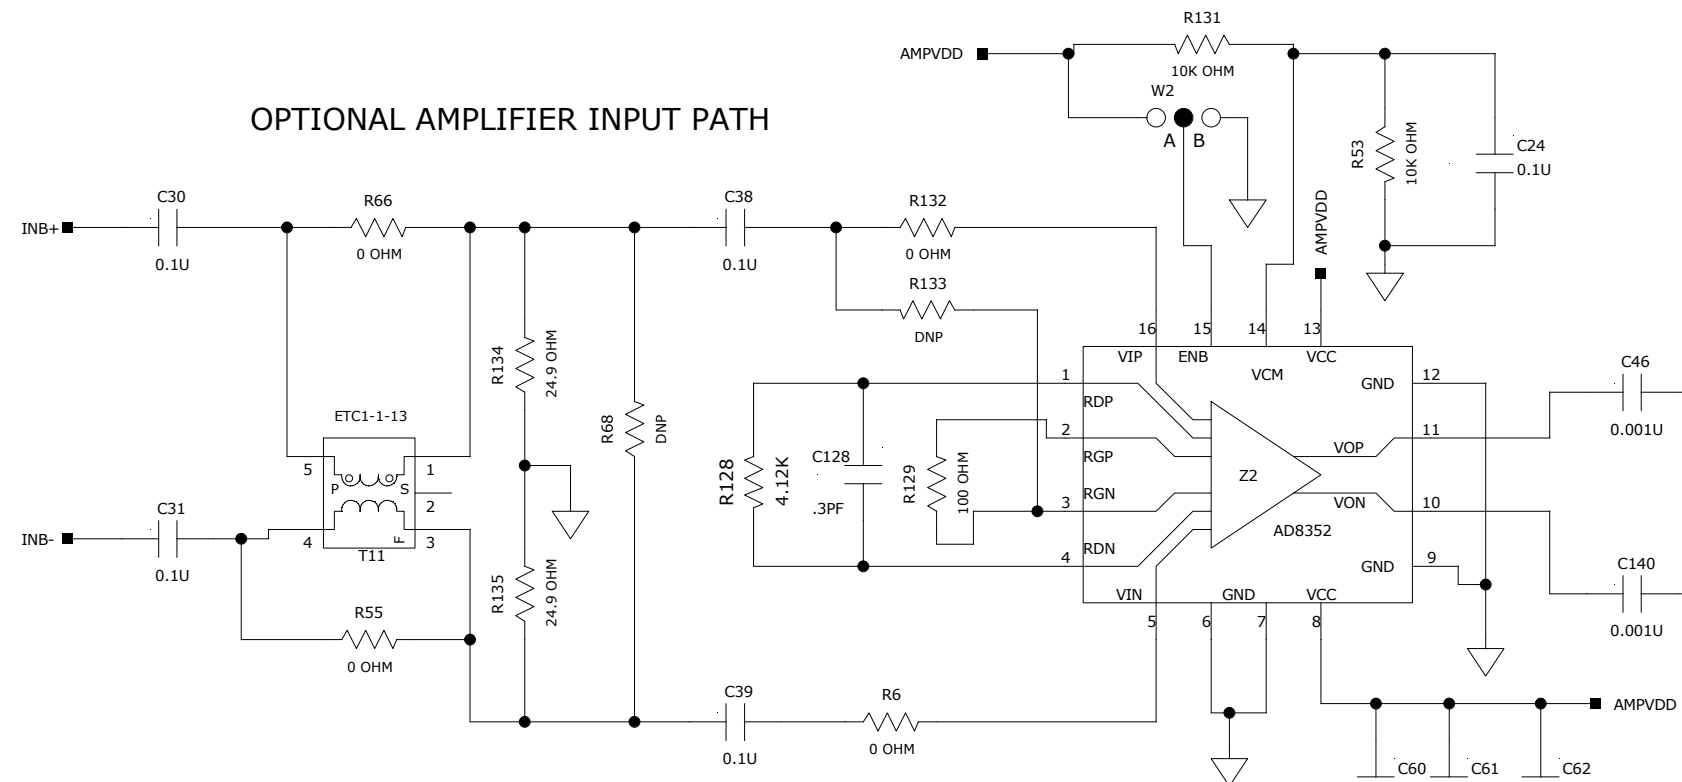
OPTIONAL AMPLIFIER INPUT PATH

AMPVDD
R131
10K OHM
W2
A B
R53
10K OHM
C24
0.1U
AMPVDD

INB+
C30
0.1U
R66
0 OHM
C38
0.1U
R132
0 OHM
R133
DNP
R134
24.9 OHM
R68
DNP
ETC1-1-13
5 1
P S
2
4 3
F
T11
INB-
C31
0.1U
R55
0 OHM
R135
24.9 OHM
C39
0.1U
R6
0 OHM

R128
4.12K
C128
.3PF
R129
100 OHM

16 15 14 13
VIP ENB VCM VCC
1 RDP
2 RGP
3 RGN
4 RDN
Z2
AD8352
VOP
VON
GND 12
11
10
GND 9
VIN GND VCC
5 6 7 8

C46
0.001U
C140
0.001U
AMPVDD
C60 C61 C62